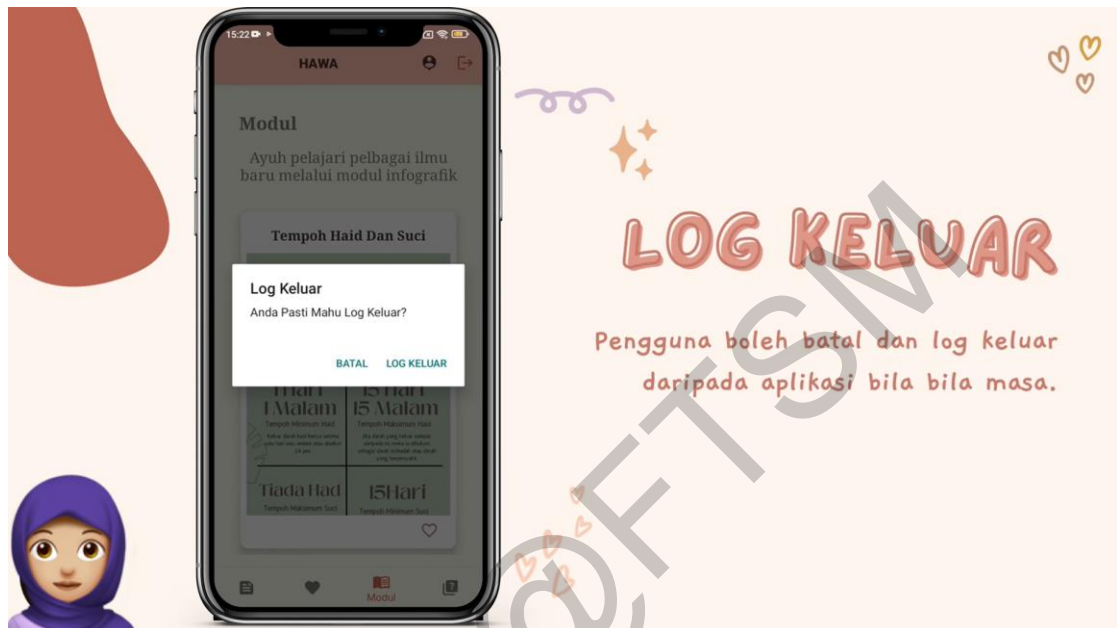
15:22

HAWA

Modul

Ayuh pelajari pelbagai ilmu baru melalui modul infografik

Tempoh Haid Dan Suci

Log Keluar

Anda Pasti Mahu Log Keluar?

BATAL LOG KELUAR

1 Hari 1 Malam

Tempoh Minimum Haid

15 Hari 15 Malam

Tempoh Maksimum Haid

Tiada Had

Tempoh Maksimum Suci

15 Hari

Tempoh Minimum Suci

Modul

LOG KELUAR

Pengguna boleh batal dan log keluar daripada aplikasi bila bila masa.

@FTSM